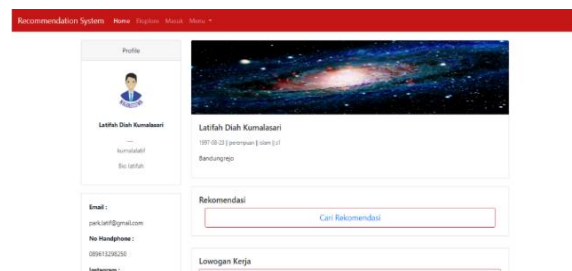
Recommendation System Home Register Masuk Menu ▾

Profile

Latifah Diah Kumalasari

—

kumalalatif

Bio latifah

Email :

park.latif@gmail.com

No Handphone :

089615298250

Instagram :

Latifah Diah Kumalasari

1997-08-23 | perempuan | islam | s1

Bandungrejo

Rekomendasi

Cari Rekomendasi

Lowongan Kerja